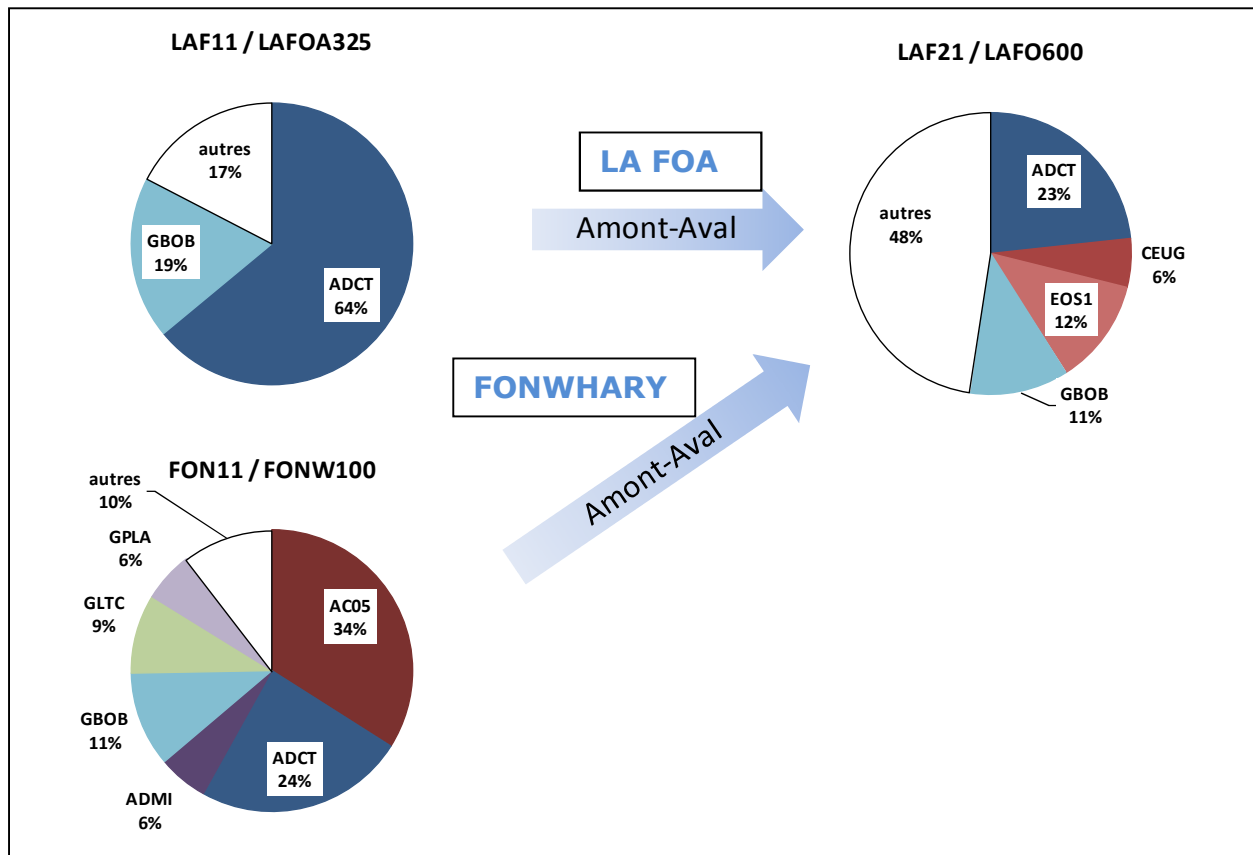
LAF11 / LAFOA325

autres
17%

GBOB
19%

ADCT
64%

LA FOA

Amont-Aval

LAF21 / LAFO600

ADCT
23%

autres
48%

CEUG
6%

EOS1
12%

GBOB
11%

FONWHARY

Amont-Aval

FON11 / FONW100

autres
10%

GPLA
6%

GLTC
9%

GBOB
11%

ADMI
6%

ADCT
24%

AC05
34%